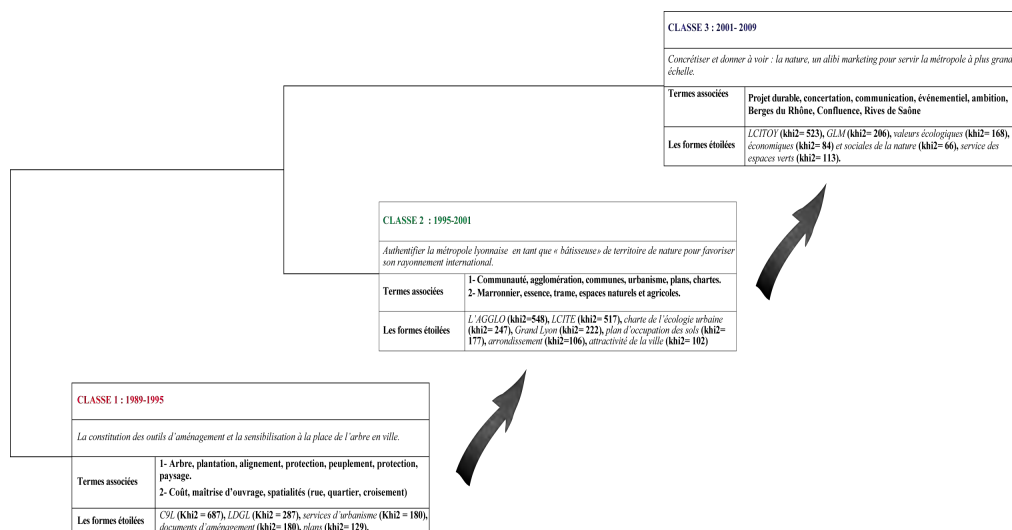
CLASSE 3 : 2001- 2009

Concrétiser et donner à voir : la nature, un alibi marketing pour servir la métropole à plus grand échelle.

| Termes associées | Projet durable, concertation, communication, événementiel, ambition, Berges du Rhône, Confluence, Rives de Saône |
|---|---|
| Les formes étoilées | LCITOY (khi2= 523), GLM (khi2= 206), valeurs écologiques (khi2= 168), économiques (khi2= 84) et sociales de la nature (khi2= 66), service des espaces verts (khi2= 113). |

CLASSE 2 : 1995-2001

Authentifier la métropole lyonnaise en tant que « bâtisseuse» de territoire de nature pour favoriser son rayonnement international.

| Termes associées | 1- Communauté, agglomération, communes, urbanisme, plans, chartes. 2- Marronnier, essence, trame, espaces naturels et agricoles. |
|---|---|
| Les formes étoilées | L'AGGLO (khi2=548), LCITE (khi2= 517), charte de l'écologie urbaine (khi2= 247), Grand Lyon (khi2= 222), plan d'occupation des sols (khi2= 177), arrondissement (khi2=106), attractivité de la ville (khi2= 102) |

CLASSE 1 : 1989-1995

La constitution des outils d'aménagement et la sensibilisation à la place de l'arbre en ville.

| Termes associées | 1- Arbre, plantation, alignement, protection, peuplement, protection, paysage. 2- Coût, maitrise d'ouvrage, spatialités (rue, quartier, croisement) |
|---|---|
| Les formes étoilées | C9L (Khi2 = 687), LDGL (Khi2 = 287), services d'urbanisme (Khi2 = 180), documents d'aménagement (khi2= 180), plans (khi2= 129). |